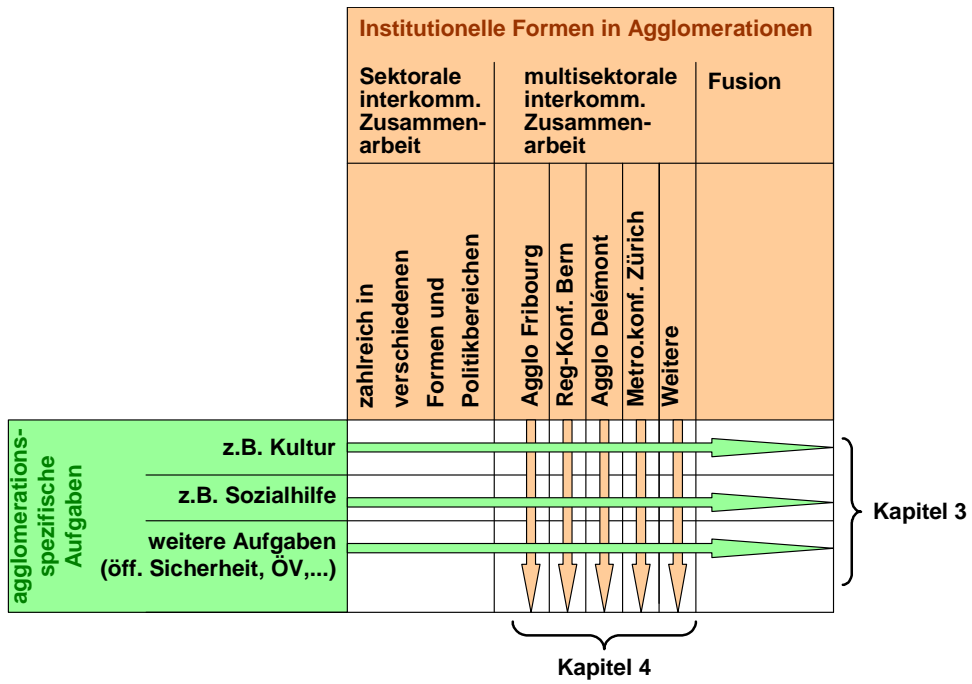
Institutionelle Formen in Agglomerationen

Sektorale interkomm. Zusammenarbeit

multisektorale interkomm. Zusammenarbeit

Fusion

zahlreich in verschiedenen Formen und Politikbereichen

Agglo Fribourg

Reg-Konf. Bern

Agglo Delémont

Metro.konf. Zürich

Weitere

agglomerationsspezifische Aufgaben

z.B. Kultur

z.B. Sozialhilfe

weitere Aufgaben (öff. Sicherheit, ÖV,...)

Kapitel 3

Kapitel 4